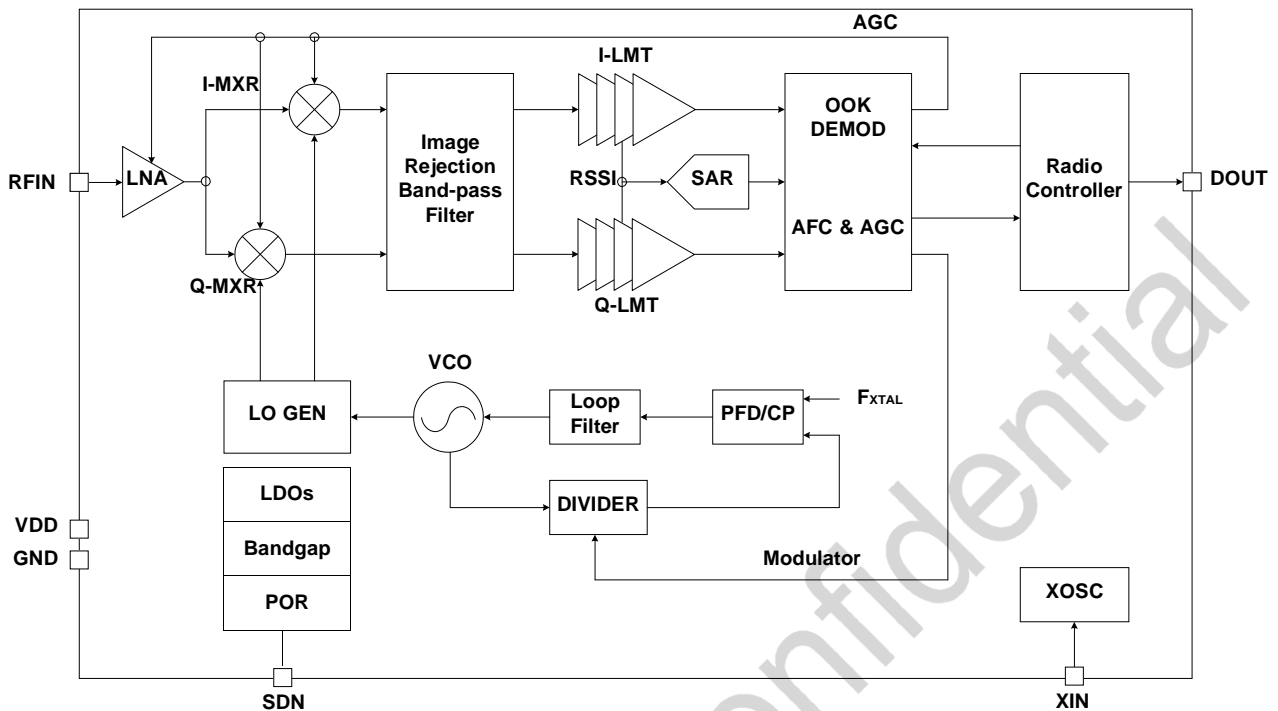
AGC

I-MXR

I-LMT

OOK DEMOD

Image Rejection Band-pass Filter

RFIN

LNA

RSSI

SAR

Radio Controller

DOUT

AFC & AGC

Q-MXR

Q-LMT

VCO

LO GEN

Loop Filter

PFD/CP

$F_{XTAL}$

LDOs

DIVIDER

VDD

Bandgap

GND

Modulator

POR

XOSC

SDN

XIN

Confidential